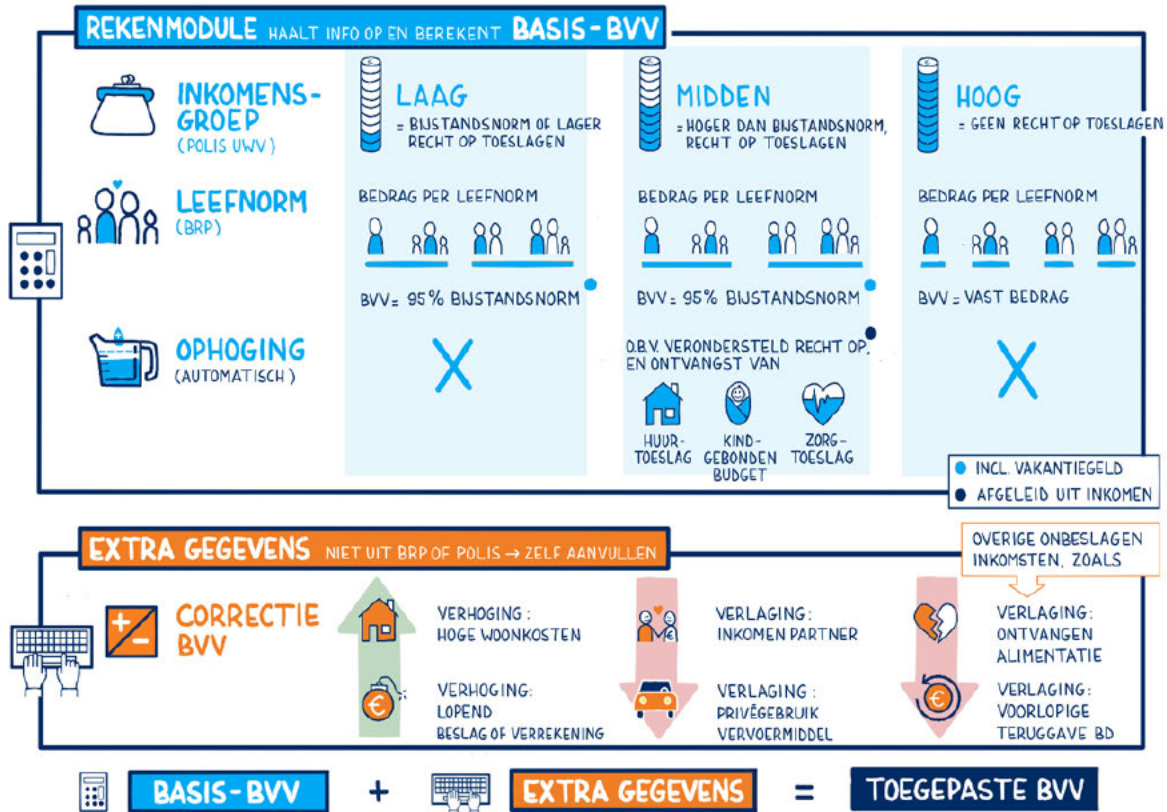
REKENMODULE HAALT INFO OP EN BEREKENT BASIS-BVV

INKOMENSGROEP
(POLIS UWV)

LEEFNORM
(BRP)

OPHOGING
(AUTOMATISCH)

LAAG
= BIJSTANDSNORM OF LAGER RECHT OP TOESLAGEN

BEDRAG PER LEEFNORM

BVV = 95% BIJSTANDSNORM

X

MIDDEN
= HOGER DAN BIJSTANDSNORM, RECHT OP TOESLAGEN

BEDRAG PER LEEFNORM

BVV = 95% BIJSTANDSNORM

O.B.V. VERONDERSTELD RECHT OP, EN ONTVANGST VAN

HUURTOESLAG

KINDGEBONDEN BUDGET

ZORGTOESLAG

HOOG
= GEEN RECHT OP TOESLAGEN

BEDRAG PER LEEFNORM

BVV = VAST BEDRAG

X

INCL. VAKANTIEGELD
AFGELEID UIT INKOMEN

EXTRA GEGEVENS NIET UIT BRP OF POLIS → ZELF AANVULLEN

CORRECTIE BVV

+/-

VERHOGING: HOGE WOONKOSTEN

VERHOGING: LOPEND BESLAG OF VERREKENING

€

VERLAGING: INKOMEN PARTNER

VERLAGING: PRIVÉGEBRUIK VERVOERMIDDEL

OVERIGE ONBESLAGEN INKOMSTEN, ZOALS

VERLAGING: ONTVANGEN ALIMENTATIE

VERLAGING: VOORLOPIGE TERUGGAVE BD

€

BASIS-BVV + EXTRA GEGEVENS = TOEGEPASTE BVV